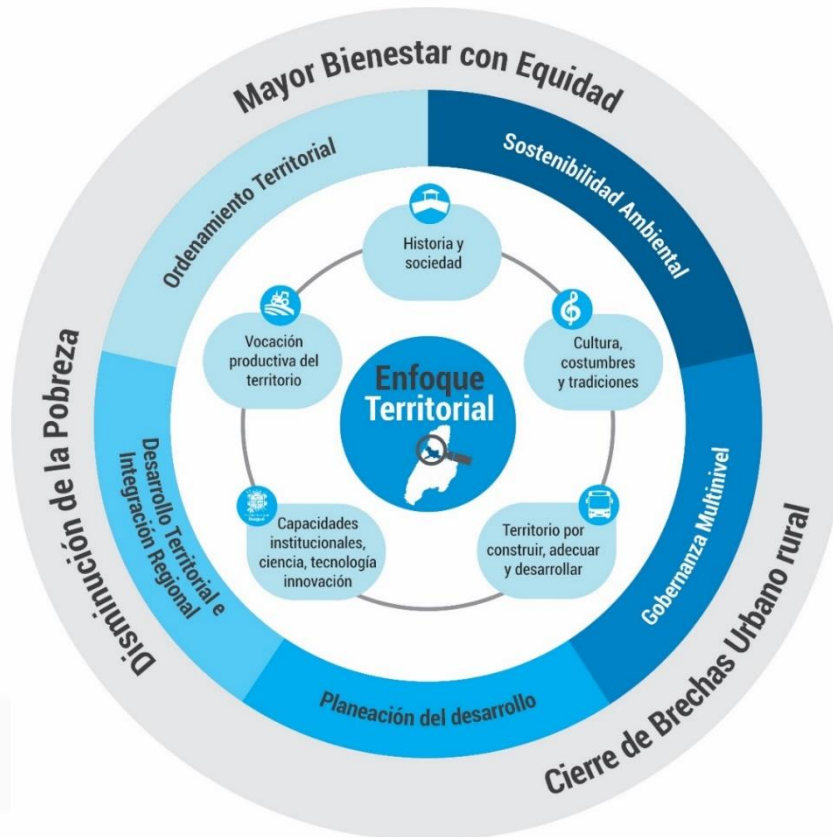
Mayor Bienestar con Equidad

Cierre de Brechas Urbano rural

Disminución de la Pobreza

Ordenamiento Territorial

Sostenibilidad Ambiental

Gobernanza Multinivel

Planeación del desarrollo

Desarrollo Territorial e Integración Regional

Historia y sociedad

Cultura, costumbres y tradiciones

Territorio por construir, adecuar y desarrollar

Capacidades institucionales, ciencia, tecnología innovación

Vocación productiva del territorio

Enfoque Territorial